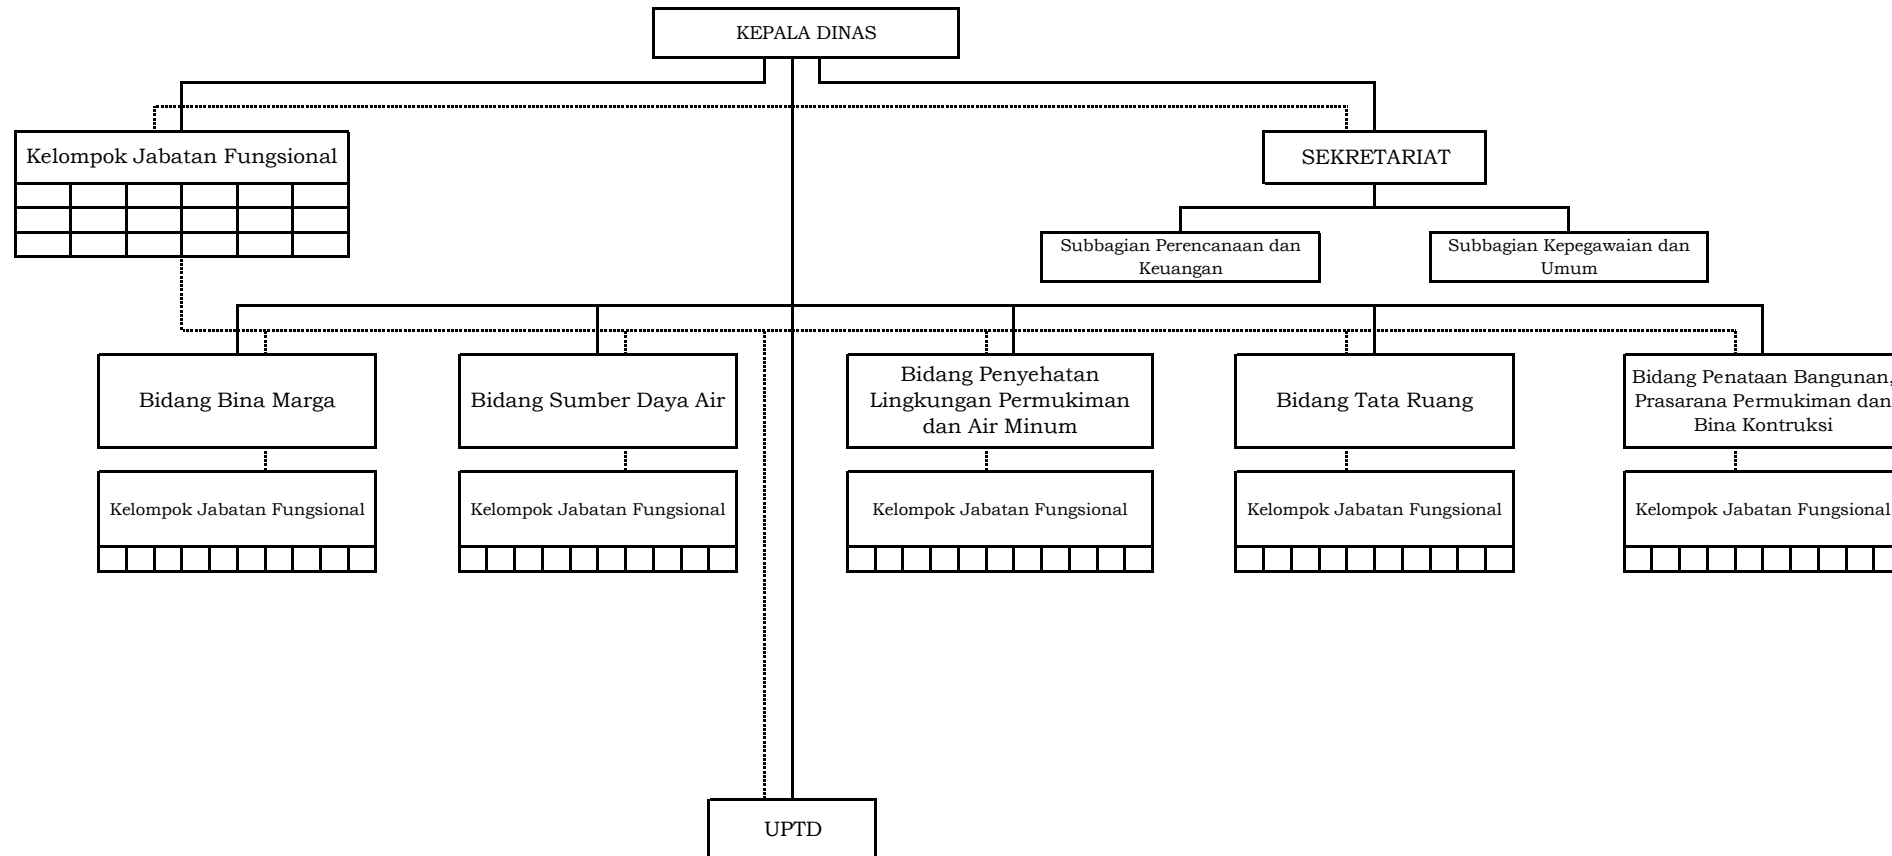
KEPALA DINAS

Kelompok Jabatan Fungsional

SEKRETARIAT

Subbagian Perencanaan dan Keuangan

Subbagian Kepegawaian dan Umum

Bidang Bina Marga

Kelompok Jabatan Fungsional

Bidang Sumber Daya Air

Kelompok Jabatan Fungsional

Bidang Penyehatan Lingkungan Permukiman dan Air Minum

Kelompok Jabatan Fungsional

Bidang Tata Ruang

Kelompok Jabatan Fungsional

Bidang Penataan Bangunan, Prasarana Permukiman dan Bina Kontruksi

Kelompok Jabatan Fungsional

UPTD